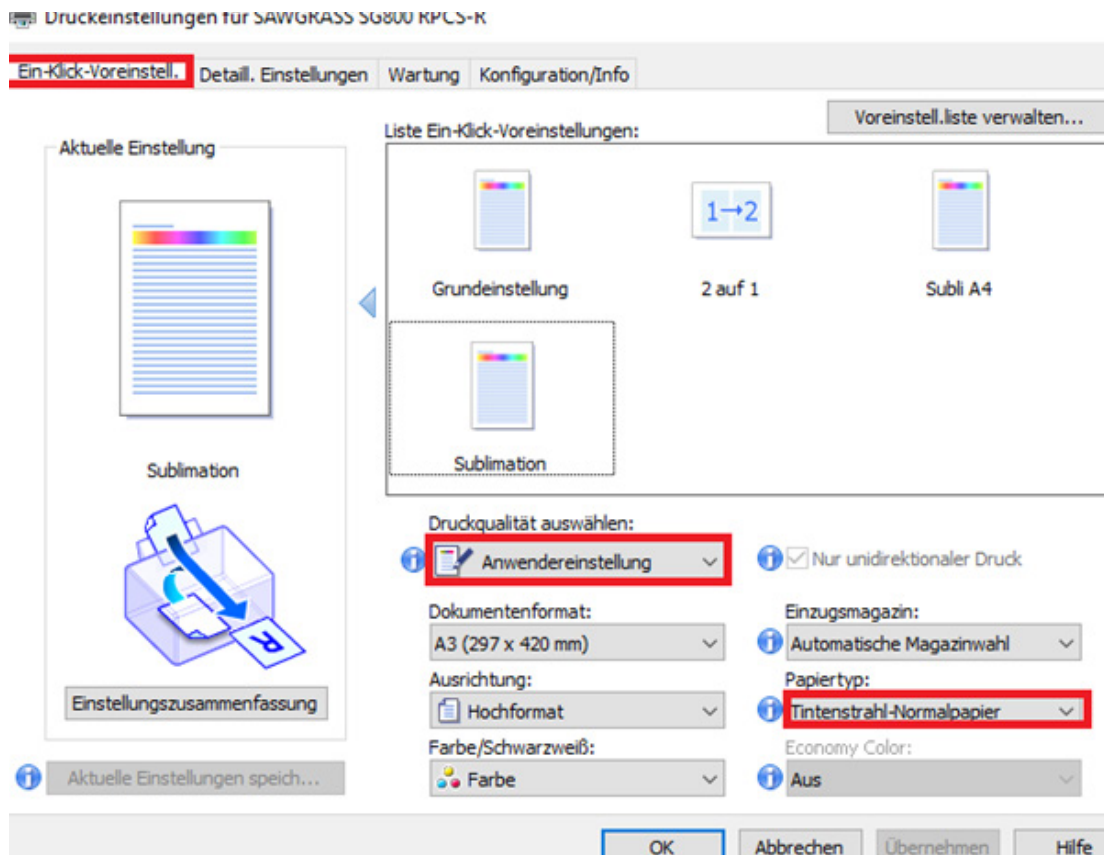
Druckeinstellungen für SAWGRASS SG800 RPCS-R

Ein-Klick-Voreinstell.
Detail. Einstellungen
Wartung
Konfiguration/Info

Voreinstell.liste verwalten...

Aktuelle Einstellung

Liste Ein-Klick-Voreinstellungen:

$1 \rightarrow 2$

Grundeinstellung
2 auf 1
Subli A4
Sublimation

Sublimation

R

Einstellungszusammenfassung

Aktuelle Einstellungen speich...

Druckqualität auswählen:
Anwendereinstellung
Nur unidirektionaler Druck

Dokumentenformat:
A3 (297 x 420 mm)
Einzugsmagazin:
Automatische Magazinwahl

Ausrichtung:
Hochformat
Papiertyp:
Tintenstrahl-Normalpapier

Farbe/Schwarzweiß:
Farbe
Economy Color:
Aus

OK
Abbrechen
Übernehmen
Hilfe